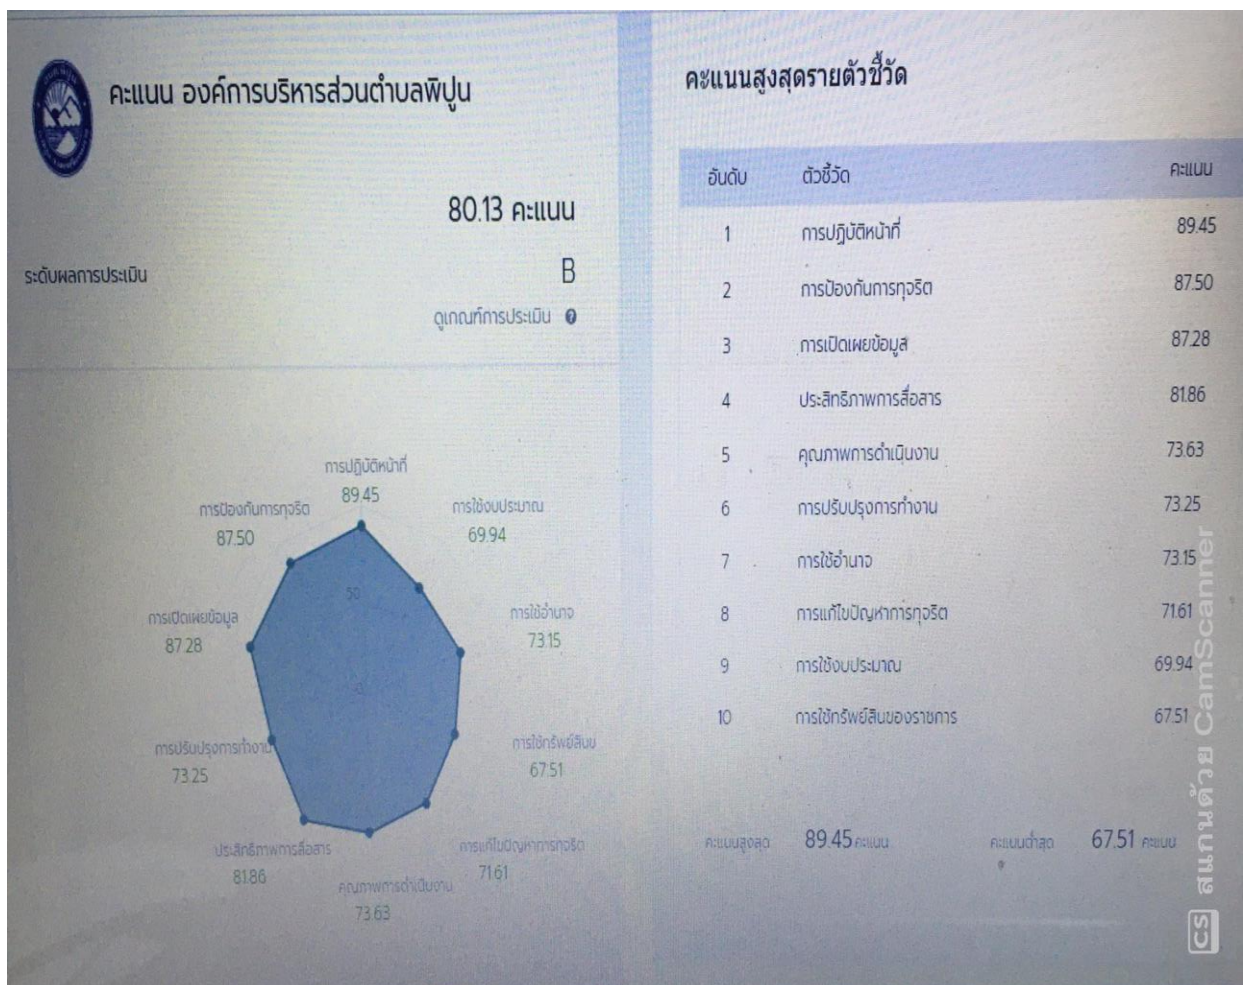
คะแนน องค์การบริหารส่วนตำบลพิปูน

80.13 คะแนน

ระดับผลการประเมิน B

ดูเกณฑ์การประเมิน

การปฏิบัติหน้าที่ 89.45
การใช้งบประมาณ 69.94
การใช้อำนาจ 73.15
การใช้ทรัพย์สินฯ 67.51
การแก้ไขปัญหาการทุจริต 71.61
คุณภาพการดำเนินงาน 73.63
ประสิทธิภาพการสื่อสาร 81.86
การปรับปรุงการทำงาน 73.25
การเปิดเผยข้อมูล 87.28
การป้องกันการทุจริต 87.50

50

คะแนนสูงสุดรายตัวชี้วัด

| อันดับ | ตัวชี้วัด | คะแนน |
|---|---|---|
| 1 | การปฏิบัติหน้าที่ | 89.45 |
| 2 | การป้องกันการทุจริต | 87.50 |
| 3 | การเปิดเผยข้อมูล | 87.28 |
| 4 | ประสิทธิภาพการสื่อสาร | 81.86 |
| 5 | คุณภาพการดำเนินงาน | 73.63 |
| 6 | การปรับปรุงการทำงาน | 73.25 |
| 7 | การใช้อำนาจ | 73.15 |
| 8 | การแก้ไขปัญหาการทุจริต | 71.61 |
| 9 | การใช้งบประมาณ | 69.94 |
| 10 | การใช้ทรัพย์สินของราชการ | 67.51 |

คะแนนสูงสุด 89.45 คะแนน
คะแนนต่ำสุด 67.51 คะแนน

CS สแกนด้วย CamScanner